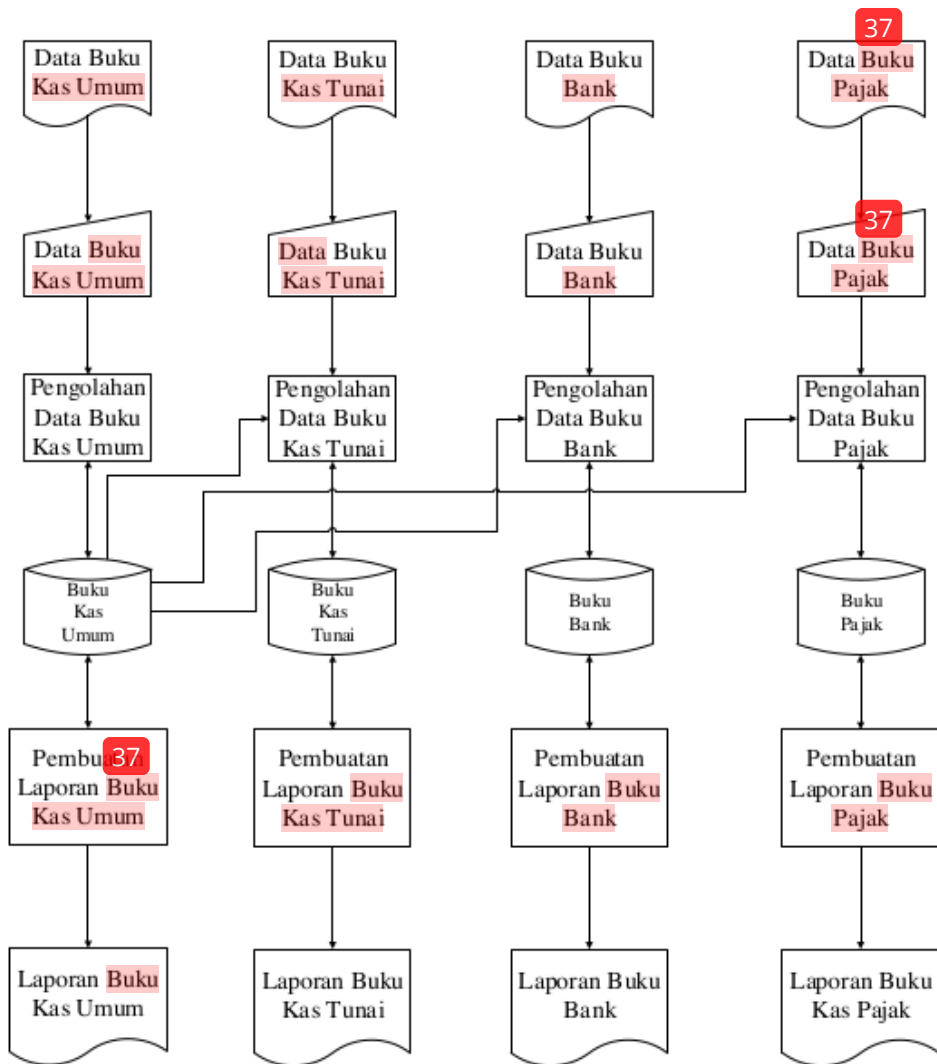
Data Buku Kas Umum

Data Buku Kas Tunai

Data Buku Bank

37
Data Buku Pajak

Data Buku Kas Umum

Data Buku Kas Tunai

Data Buku Bank

37
Data Buku Pajak

Pengolahan Data Buku Kas Umum

Pengolahan Data Buku Kas Tunai

Pengolahan Data Buku Bank

Pengolahan Data Buku Pajak

Buku Kas Umum

Buku Kas Tunai

Buku Bank

Buku Pajak

Pembua37n Laporan Buku Kas Umum

Pembuatan Laporan Buku Kas Tunai

Pembuatan Laporan Buku Bank

Pembuatan Laporan Buku Pajak

Laporan Buku Kas Umum

Laporan Buku Kas Tunai

Laporan Buku Bank

Laporan Buku Kas Pajak